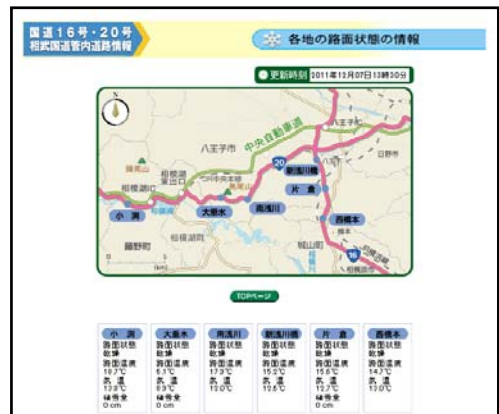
国道16号・20号
相武国道管内道路情報

各地の路面状態の情報

更新時刻 2011年12月07日13時30分

N

八王子市
中央自動車道
八王子JCT
日野市
相模湖IC
相模原市
20
新浅川橋
片倉
高尾山
小渕
大垂水
南浅川
西橋本
相模湖町
藤野町
城山町
16

TOPページ

| 小渕 | 大垂水 | 南浅川 | 新浅川橋 | 片倉 | 西橋本 |
|---|---|---|---|---|---|
| 路面状態 乾燥 路面温度 10.7℃ 気温 13.0℃ 積雪量 0 cm | 路面状態 乾燥 路面温度 6.1℃ 気温 6.3℃ 積雪量 0 cm | 路面状態 乾燥 路面温度 17.3℃ 気温 13.0℃ | 路面状態 乾燥 路面温度 15.2℃ 気温 10.5℃ | 路面状態 乾燥 路面温度 15.6℃ 気温 12.7℃ 積雪量 0 cm | 路面状態 乾燥 路面温度 14.7℃ 気温 13.0℃ 積雪量 0 cm |